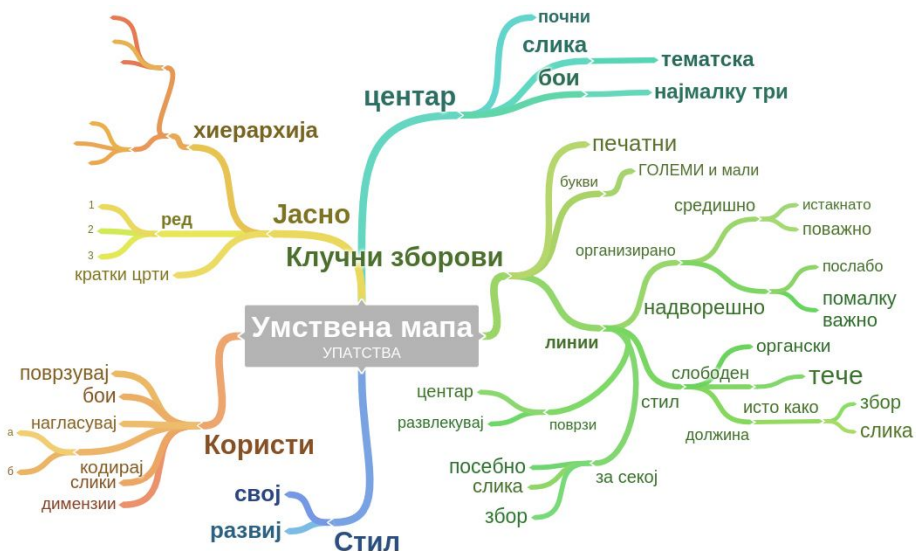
Умствена мапа
УПАТСТВА

центар
почни
слика
тематска
бои
најмалку три

Клучни зборови
печатни
букви
ГОЛЕМИ и мали
организирано
средишно
истакнато
поважно
надворешно
послабо
помалку важно
линии
органски
слободен
тече
стил
исто како
збор
слика
должина
поврзи
центар
развлекувај
за секој
посебно
слика
збор

Јасно
хиерархија
ред
1
2
3
кратки црти

Користи
поврзувај
бои
нагласувај
а
б
кодирај
слики
димензии

Стил
свој
развиј